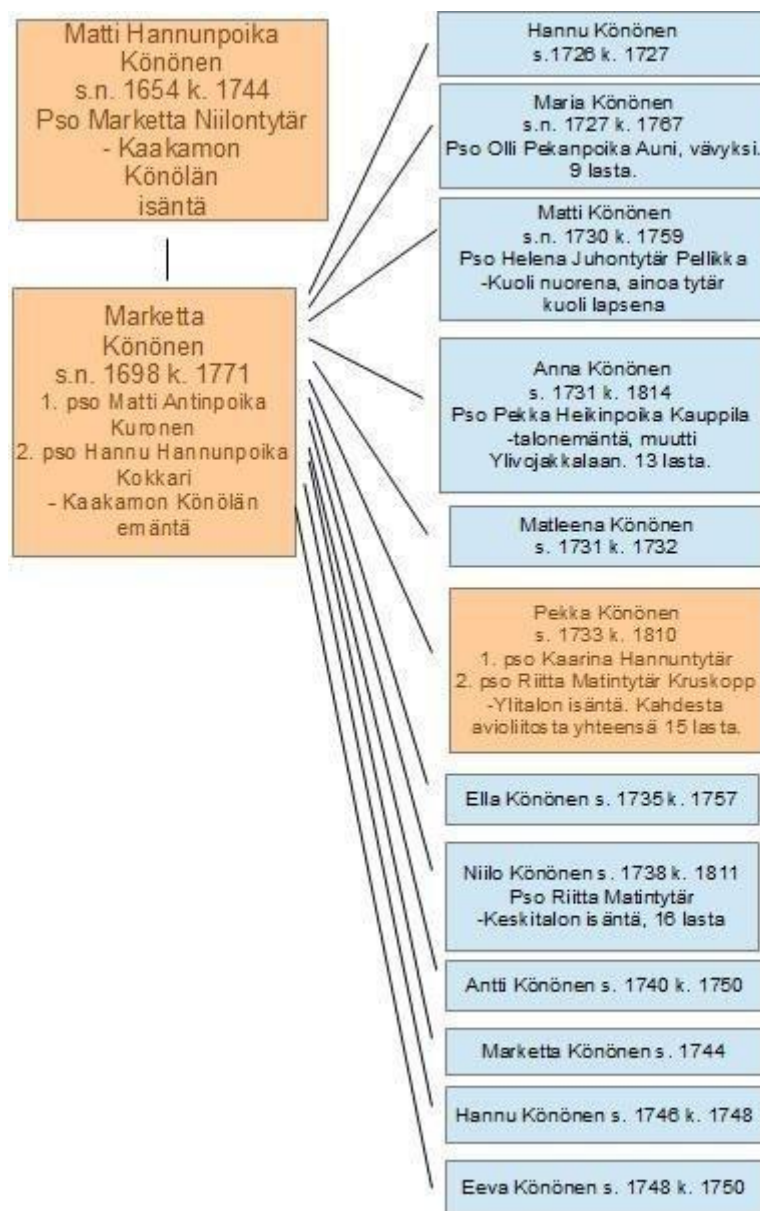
Matti Hannunpoika Könönen
s.n. 1654 k. 1744
Pso Marketta Niilontytär
- Kaakamon Könölän isäntä

Marketta Könönen
s.n. 1698 k. 1771
1. pso Matti Antinpoika Kuronen
2. pso Hannu Hannunpoika Kokkari
- Kaakamon Könölän emäntä

Hannu Könönen
s.1726 k. 1727

Maria Könönen
s.n. 1727 k. 1767
Pso Olli Pekanpoika Auni, vävyksi. 9 lasta.

Matti Könönen
s.n. 1730 k. 1759
Pso Helena Juhontytär Pellikka
-Kuoli nuorena, ainoa tytär kuoli lapsena

Anna Könönen
s. 1731 k. 1814
Pso Pekka Heikinpoika Kauppila
-talonemäntä, muutti Ylivojakkalaan. 13 lasta.

Matleena Könönen
s. 1731 k. 1732

Pekka Könönen
s. 1733 k. 1810
1. pso Kaarina Hannuntytär
2. pso Riitta Matintytär Kruskopp
-Ylitalon isäntä. Kahdesta avioliitosta yhteensä 15 lasta.

Ella Könönen s. 1735 k. 1757

Niilo Könönen s. 1738 k. 1811
Pso Riitta Matintytär
-Keskitalon isäntä, 16 lasta

Antti Könönen s. 1740 k. 1750

Marketta Könönen s. 1744

Hannu Könönen s. 1746 k. 1748

Eeva Könönen s. 1748 k. 1750